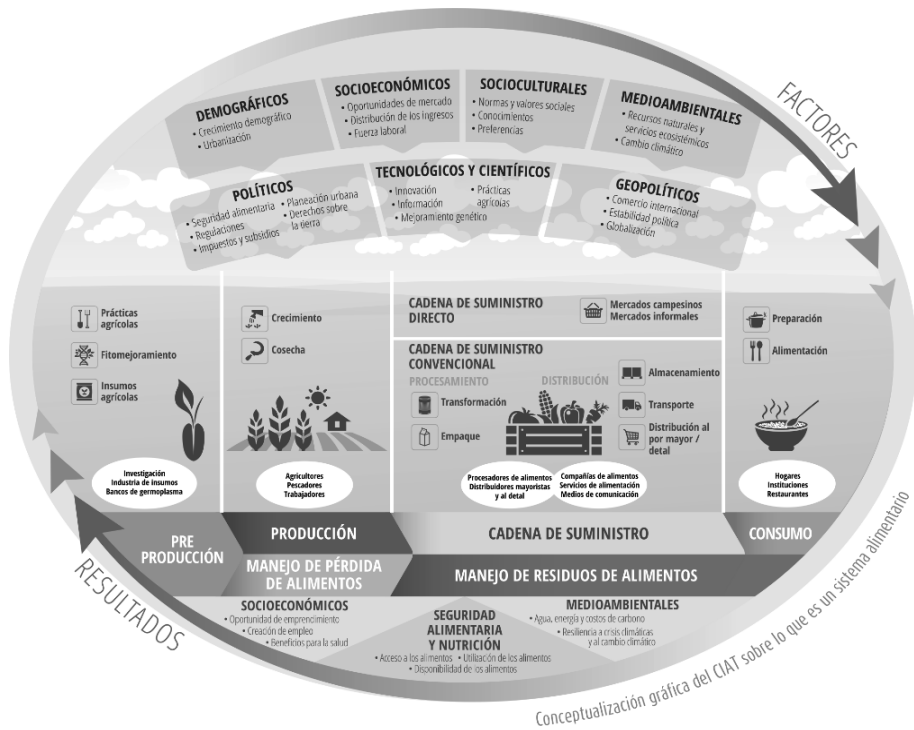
DEMOGRÁFICOS
• Crecimiento demográfico
• Urbanización

SOCIOECONÓMICOS
• Oportunidades de mercado
• Distribución de los ingresos
• Fuerza laboral

SOCIOCULTURALES
• Normas y valores sociales
• Conocimientos
• Preferencias

MEDIOAMBIENTALES
• Recursos naturales y servicios ecosistémicos
• Cambio climático

FACTORES

POLÍTICOS
• Seguridad alimentaria
• Regulaciones
• Impuestos y subsidios
• Planeación urbana
• Derechos sobre la tierra

TECNOLÓGICOS Y CIENTÍFICOS
• Innovación
• Información
• Mejoramiento genético
• Prácticas agrícolas

GEOPOLÍTICOS
• Comercio internacional
• Estabilidad política
• Globalización

Prácticas agrícolas
Fitomejoramiento
Insumos agrícolas

Investigación
Industria de insumos
Bancos de germoplasma

Crecimiento
Cosecha

Agricultores
Pescadores
Trabajadores

CADENA DE SUMINISTRO DIRECTO
Mercados campesinos
Mercados informales

CADENA DE SUMINISTRO CONVENCIONAL
PROCESAMIENTO
DISTRIBUCIÓN
Transformación
Empaque
Almacenamiento
Transporte
Distribución al por mayor / detal

Procesadores de alimentos
Distribuidores mayoristas y al detal

Compañías de alimentos
Servicios de alimentación
Medios de comunicación

Preparación
Alimentación

Hogares
Instituciones
Restaurantes

PRE PRODUCCIÓN
PRODUCCIÓN
CADENA DE SUMINISTRO
CONSUMO

MANEJO DE PÉRDIDA DE ALIMENTOS
MANEJO DE RESIDUOS DE ALIMENTOS

RESULTADOS

SOCIOECONÓMICOS
• Oportunidad de emprendimiento
• Creación de empleo
• Beneficios para la salud

SEGURIDAD ALIMENTARIA Y NUTRICIÓN
• Acceso a los alimentos • Utilización de los alimentos
• Disponibilidad de los alimentos

MEDIOAMBIENTALES
• Agua, energía y costos de carbono
• Resiliencia a crisis climáticas y al cambio climático

Conceptualización gráfica del CIAT sobre lo que es un sistema alimentario